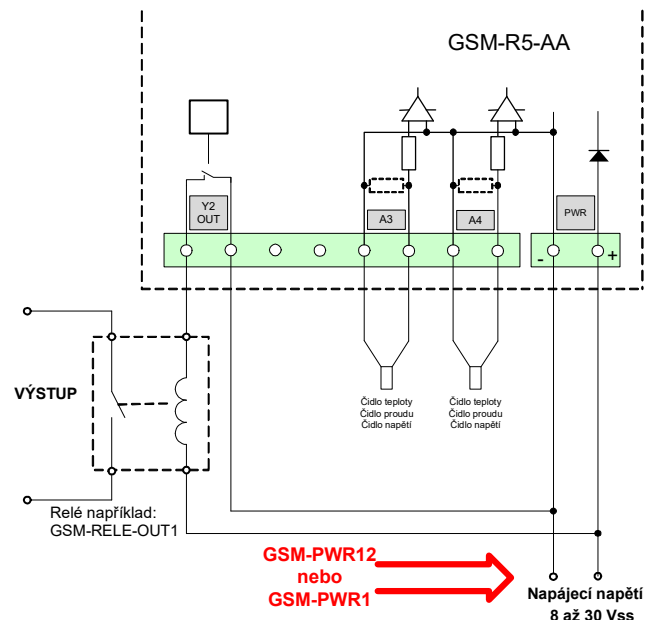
GSM-R5-AA

Y2 OUT

A3

A4

PWR

-

+

VÝSTUP

Čidlo teploty
Čidlo proudu
Čidlo napětí

Čidlo teploty
Čidlo proudu
Čidlo napětí

Relé například:
GSM-RELE-OUT1

GSM-PWR12
nebo
GSM-PWR1

Napájecí napětí
8 až 30 Vss